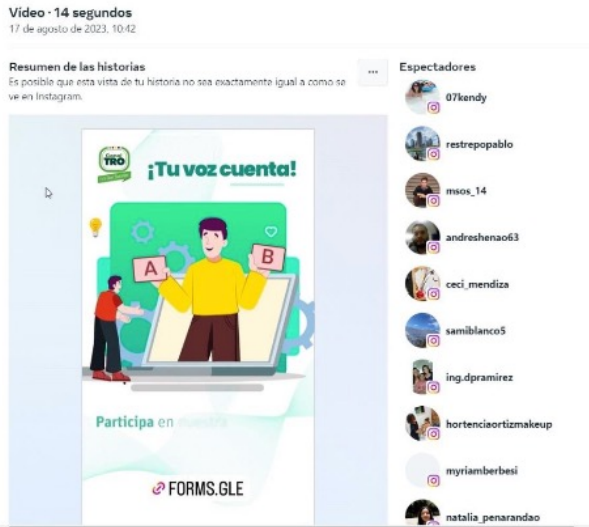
Video · 14 segundos
17 de agosto de 2023, 10:42

Resumen de las historias
Es posible que esta vista de tu historia no sea exactamente igual a como se ve en Instagram.

...

TRO

¡Tu voz cuenta!

A

B

Participa en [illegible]

FORMS.GLE

Espectadores
07kendy
restrepopablo
msos_14
andreshenao63
ceci_mendiza
samiblanco5
ing.dpramirez
hortenciaortizmakeup
myriamberbesi
natalia_penarandao